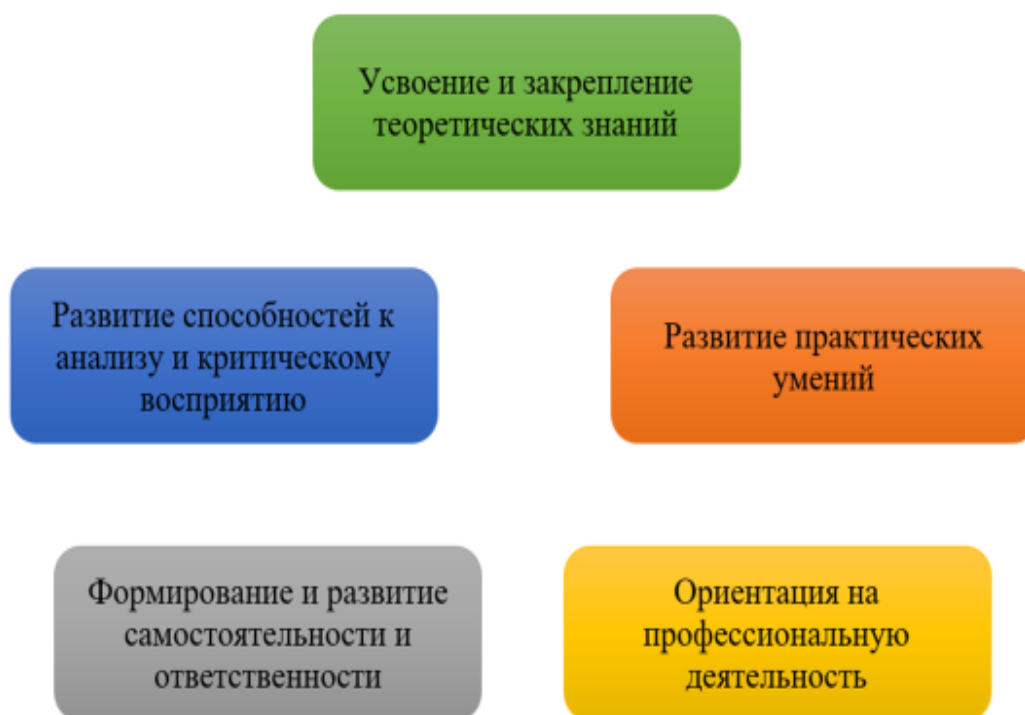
Усвоение и закрепление теоретических знаний

Развитие способностей к анализу и критическому восприятию

Развитие практических умений

Формирование и развитие самостоятельности и ответственности

Ориентация на профессиональную деятельность